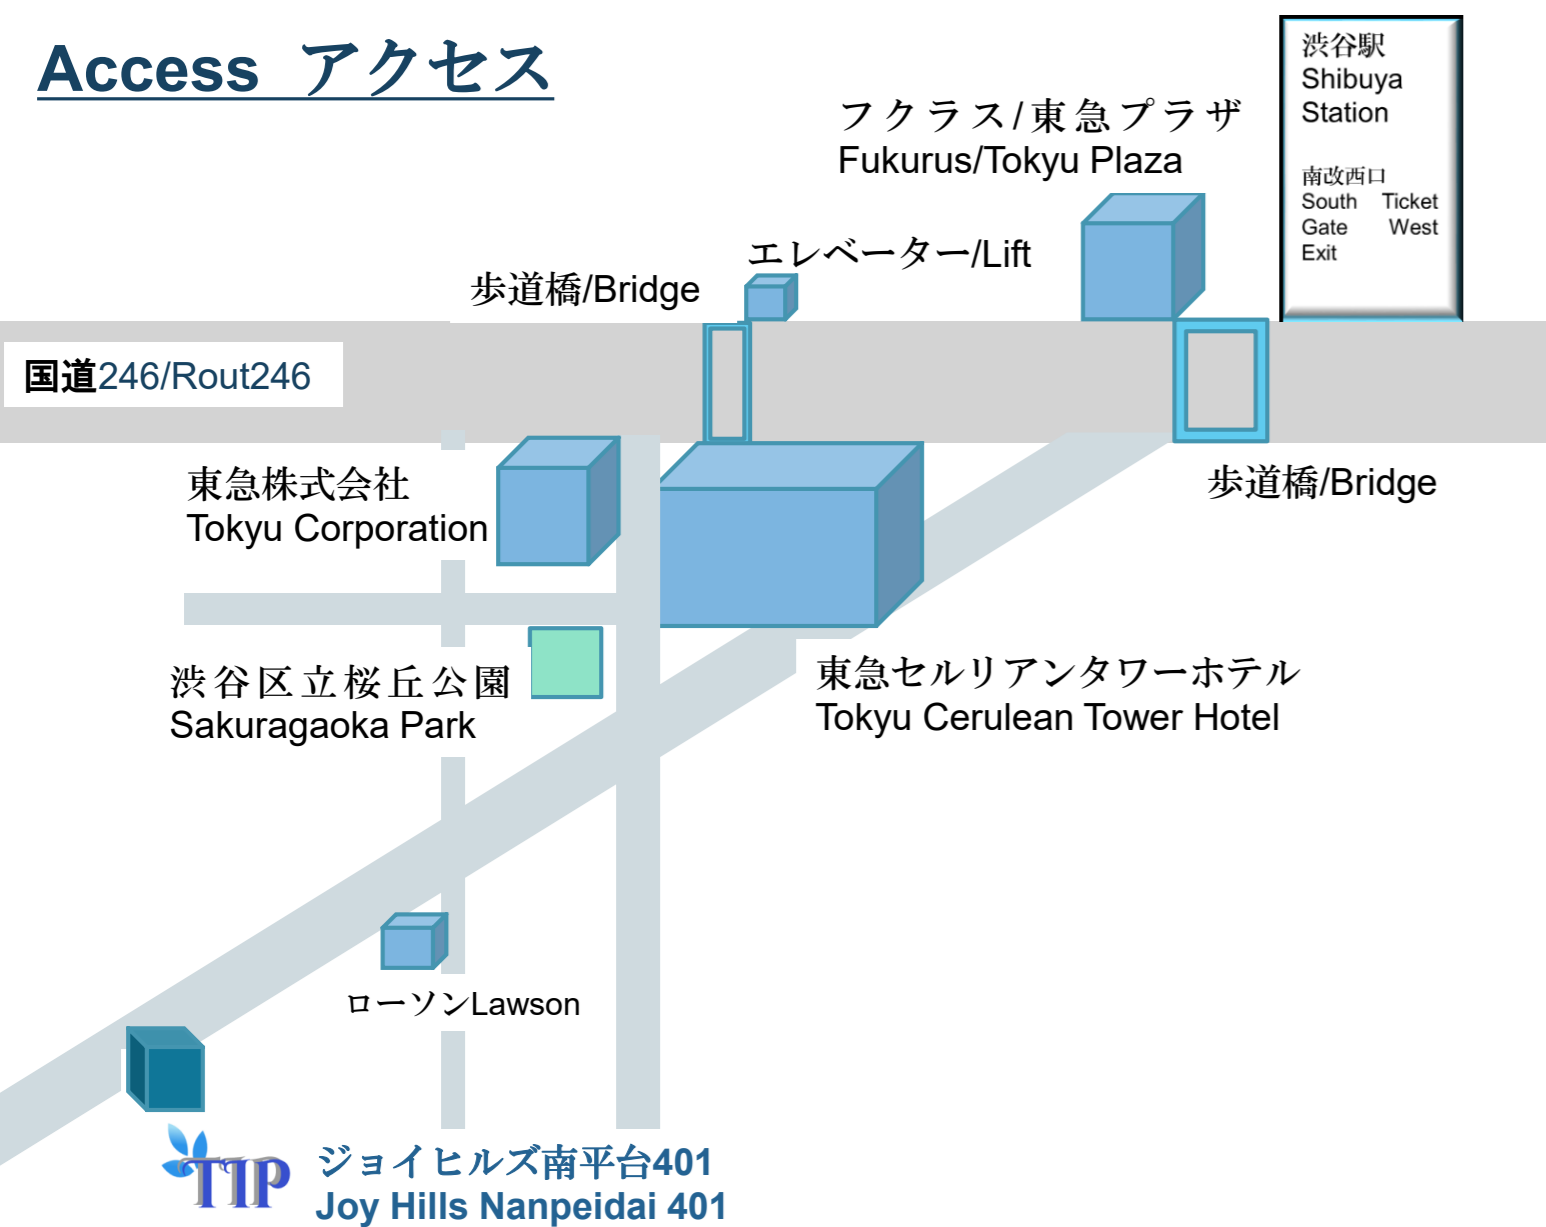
Access アクセス

渋谷駅
Shibuya
Station

南改西口
South Gate Exit
Ticket West

フクラス/東急プラザ
Fukurus/Tokyu Plaza

エレベーター/Lift

歩道橋/Bridge

国道246/Rout246

歩道橋/Bridge

東急株式会社
Tokyu Corporation

渋谷区立桜丘公園
Sakuragaoka Park

東急セルリアンタワーホテル
Tokyu Cerulean Tower Hotel

ローソンLawson

TIP

ジョイヒルズ南平台401
Joy Hills Nanpeidai 401